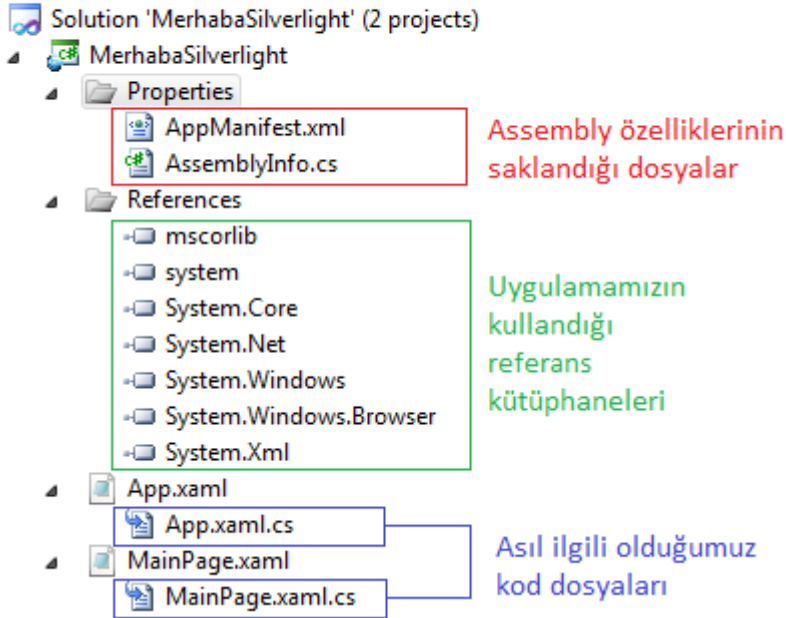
Solution 'MerhabaSilverlight' (2 projects)
MerhabaSilverlight
Properties
AppManifest.xml
AssemblyInfo.cs
Assembly özelliklerinin saklandığı dosyalar
References
mscorlib
system
System.Core
System.Net
System.Windows
System.Windows.Browser
System.Xml
Uygulamamızın kullandığı referans kütüphaneleri
App.xaml
App.xaml.cs
MainPage.xaml
MainPage.xaml.cs
Asıl ilgili olduğumuz kod dosyaları